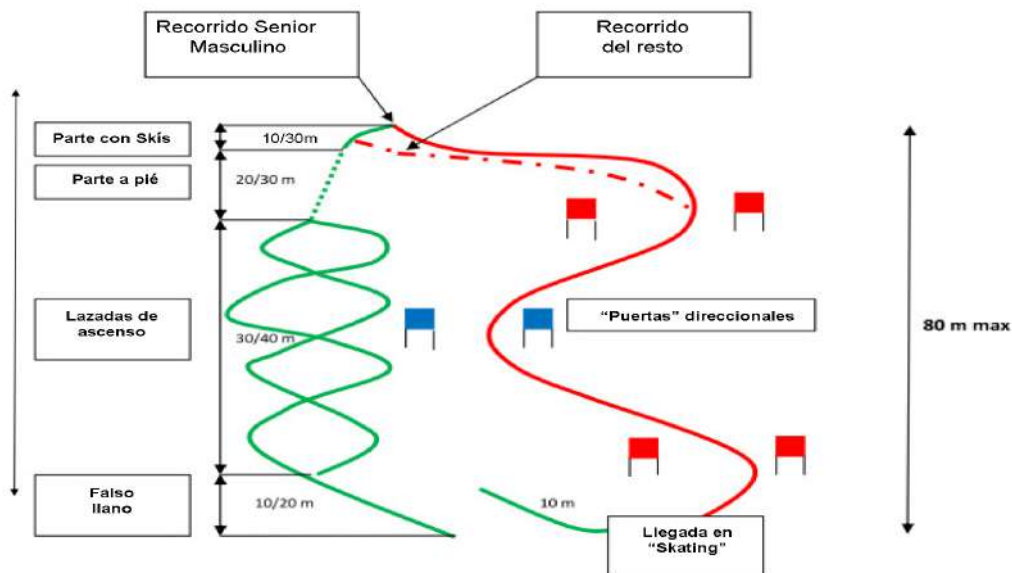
Recorrido Senior Masculino

Recorrido del resto

Parte con Skís

10/30m

Parte a pié

20/30 m

Lazadas de ascenso

30/40 m

"Puertas" direccionales

80 m max

Falso llano

10/20 m

10 m

Llegada en "Skating"